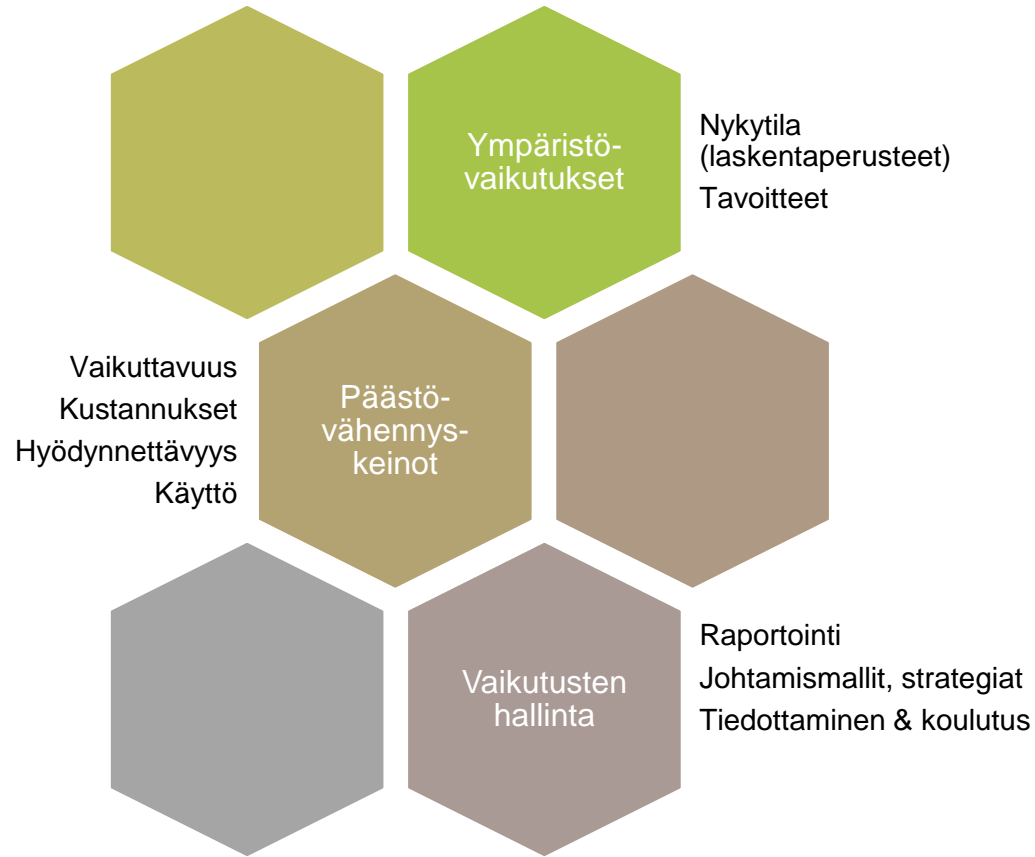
Ympäristövaikutukset

Nykytila (laskentaperusteet)

Tavoitteet

Vaikuttavuus

Kustannukset

Hyödynnettävyys

Käyttö

Päästövähennyskeinot

Vaikutusten hallinta

Raportointi

Johtamismallit, strategiat

Tiedottaminen & koulutus